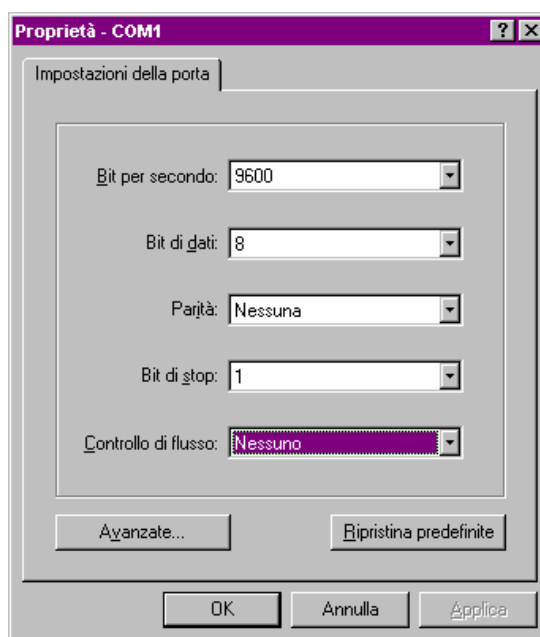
Proprietà - COM1

?

Impostazioni della porta

Bit per secondo: 9600

Bit di dati: 8

Parità: Nessuna

Bit di stop: 1

Controllo di flusso: Nessuno

Avanzate...

Ripristina predefinite

OK

Annulla

Applica